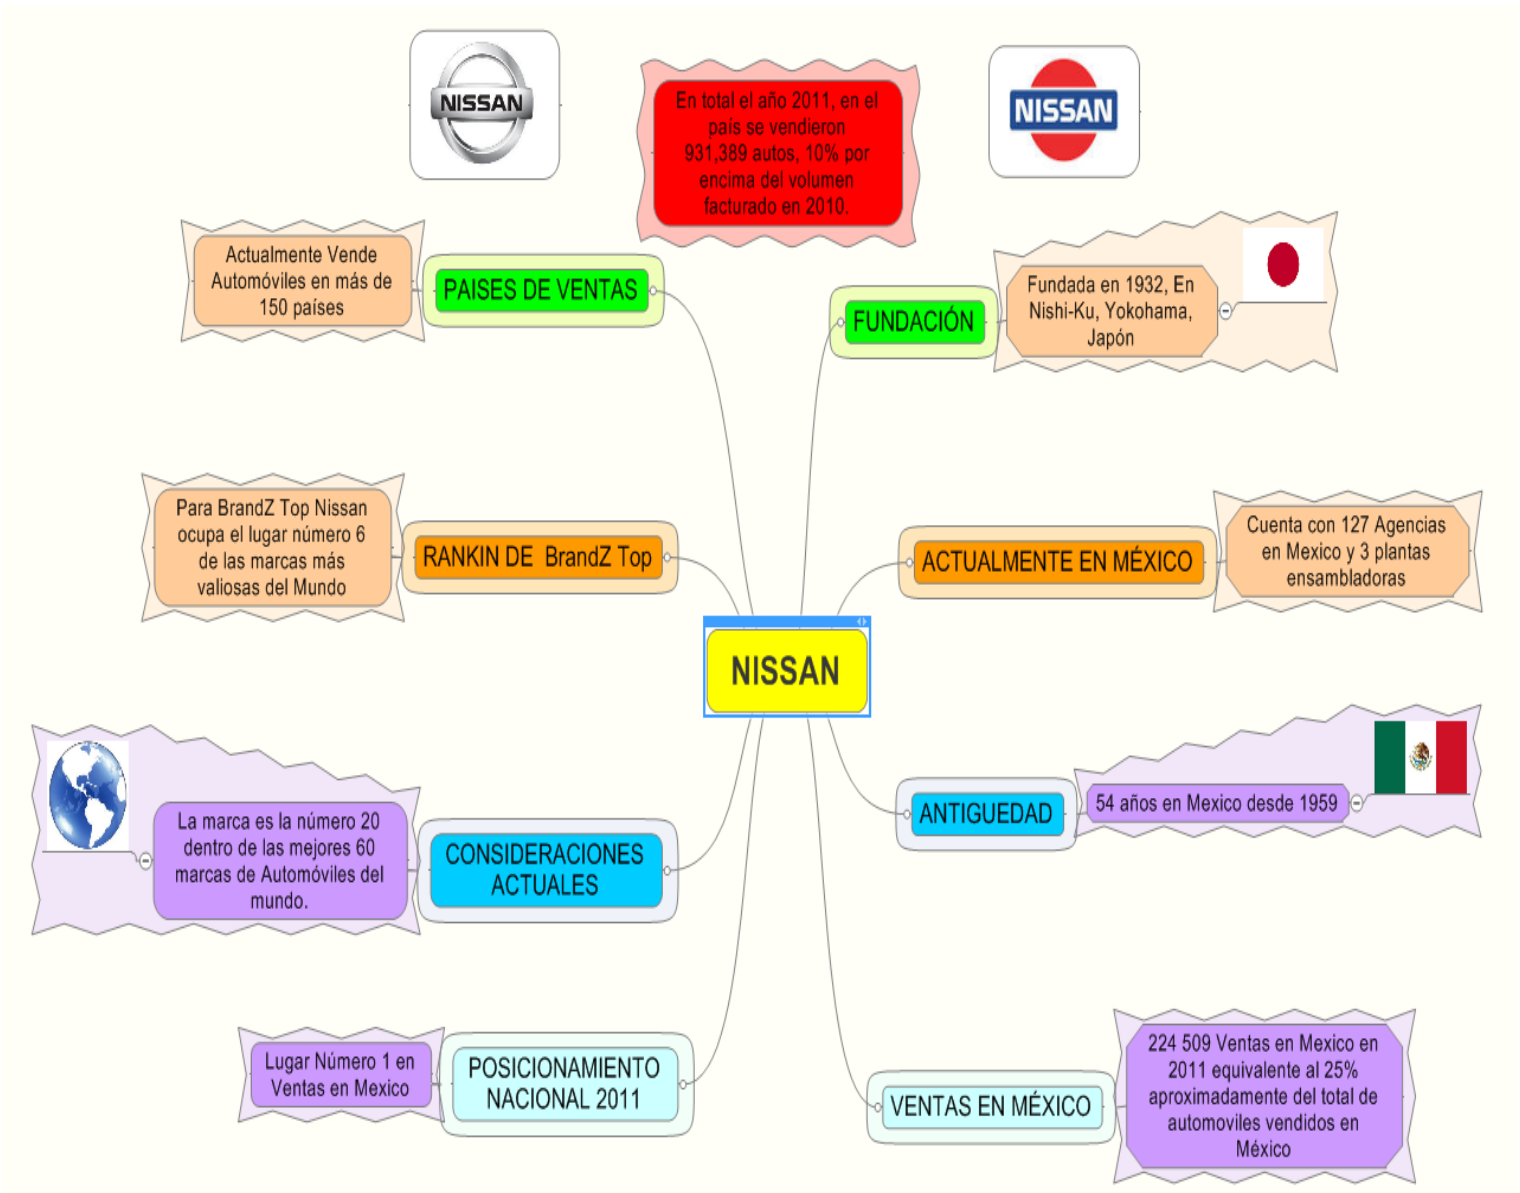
NISSAN

En total el año 2011, en el país se vendieron 931,389 autos, 10% por encima del volumen facturado en 2010.

NISSAN

Actualmente Vende Automóviles en más de 150 países

PAISES DE VENTAS

FUNDACIÓN

Fundada en 1932, En Nishi-Ku, Yokohama, Japón

Para BrandZ Top Nissan ocupa el lugar número 6 de las marcas más valiosas del Mundo

RANKIN DE BrandZ Top

ACTUALMENTE EN MÉXICO

Cuenta con 127 Agencias en Mexico y 3 plantas ensambladoras

NISSAN

ANTIGUEDAD

54 años en Mexico desde 1959

La marca es la número 20 dentro de las mejores 60 marcas de Automóviles del mundo.

CONSIDERACIONES ACTUALES

Lugar Número 1 en Ventas en Mexico

POSICIONAMIENTO NACIONAL 2011

VENTAS EN MÉXICO

224 509 Ventas en Mexico en 2011 equivalente al 25% aproximadamente del total de automoviles vendidos en México